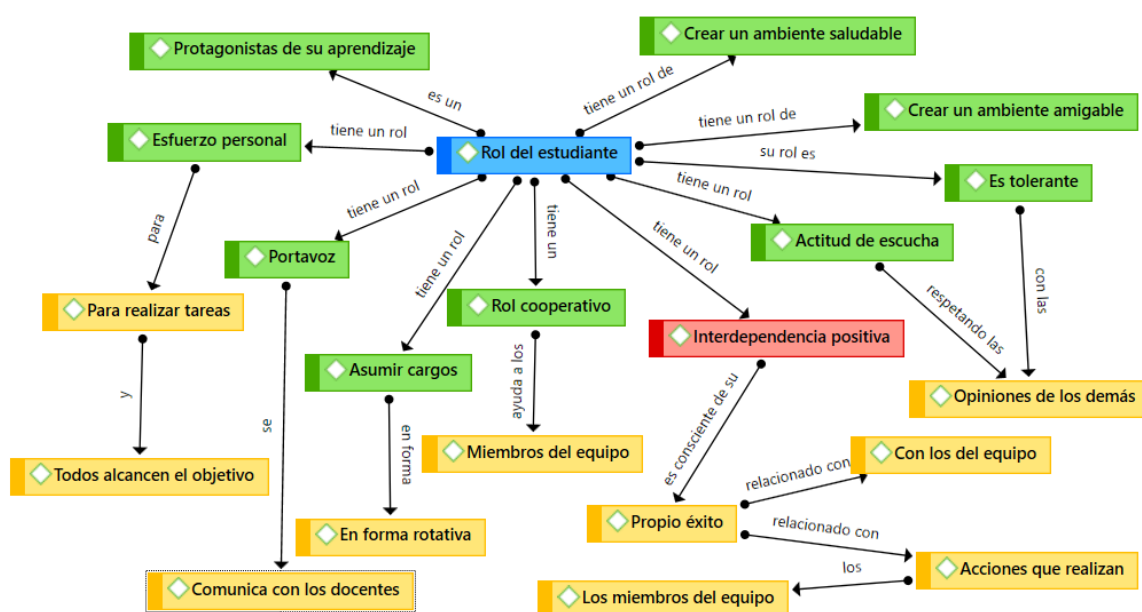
Rol del estudiante

es un
Protagonistas de su aprendizaje

tiene un rol de
Crear un ambiente saludable

tiene un rol de
Crear un ambiente amigable

su rol es
Es tolerante

con las
Opiniones de los demás

tiene un rol
Esfuerzo personal

para
Para realizar tareas

y
Todos alcancen el objetivo

tiene un rol
Portavoz

se
Comunica con los docentes

tiene un rol
Asumir cargos

en forma
En forma rotativa

tiene un
Rol cooperativo

ayuda a los
Miembros del equipo

tiene un rol
Interdependencia positiva

es consciente de su
Propio éxito

relacionado con
Con los del equipo

relacionado con
Acciones que realizan

los
Los miembros del equipo

tiene un rol
Actitud de escucha

respetando las